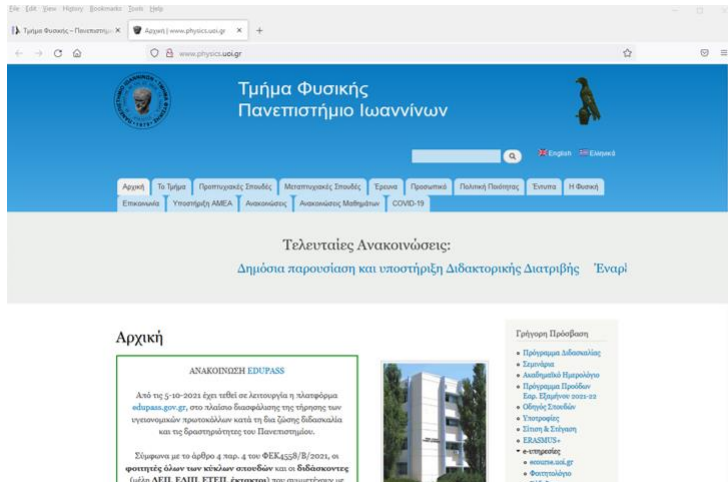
File Edit View History Bookmarks Tools Help

Τμήμα Φυσικής – Πανεπιστήμ ×   Αρχική | www.physics.uoi.gr ×   +

www.physics.uoi.gr

Τμήμα Φυσικής
Πανεπιστήμιο Ιωαννίνων

English   Ελληνικά

Αρχική | Το Τμήμα | Προπτυχιακές Σπουδές | Μεταπτυχιακές Σπουδές | Έρευνα | Προσωπικό | Πολιτική Ποιότητας | Έντυπα | Η Φυσική | Επικοινωνία | Υποστήριξη ΑΜΕΑ | Ανακοινώσεις | Ανακοινώσεις Μαθημάτων | COVID-19

Τελευταίες Ανακοινώσεις:

Δημόσια παρουσίαση και υποστήριξη Διδακτορικής Διατριβής   Έναρ

Αρχική

ΑΝΑΚΟΙΝΩΣΗ EDUPASS

Από τις 5-10-2021 έχει τεθεί σε λειτουργία η πλατφόρμα edupass.gov.gr, στο πλαίσιο διασφάλισης της τήρησης των υγειονομικών πρωτοκόλλων κατά τη δια ζώσης διδασκαλία και τις δραστηριότητες του Πανεπιστημίου.

Σύμφωνα με το άρθρο 4 παρ. 4 του ΦΕΚ4558/Β/2021, οι φοιτητές όλων των κύκλων σπουδών και οι διδάσκοντες (μέλη ΔΕΠ, ΕΔΙΠ, ΕΤΕΠ, έκτακτοι) που συμμετέχουν με

Γρήγορη Πρόσβαση

• Πρόγραμμα Διδασκαλίας
• Σεμινάρια
• Ακαδημαϊκό Ημερολόγιο
• Πρόγραμμα Προόδων Εαρ. Εξαμήνου 2021-22
• Οδηγός Σπουδών
• Υποτροφίες
• Σίτιση & Στέγαση
• ERASMUS+
• e-υπηρεσίες:
• ecourse.uoi.gr
• Φοιτητολόγιο